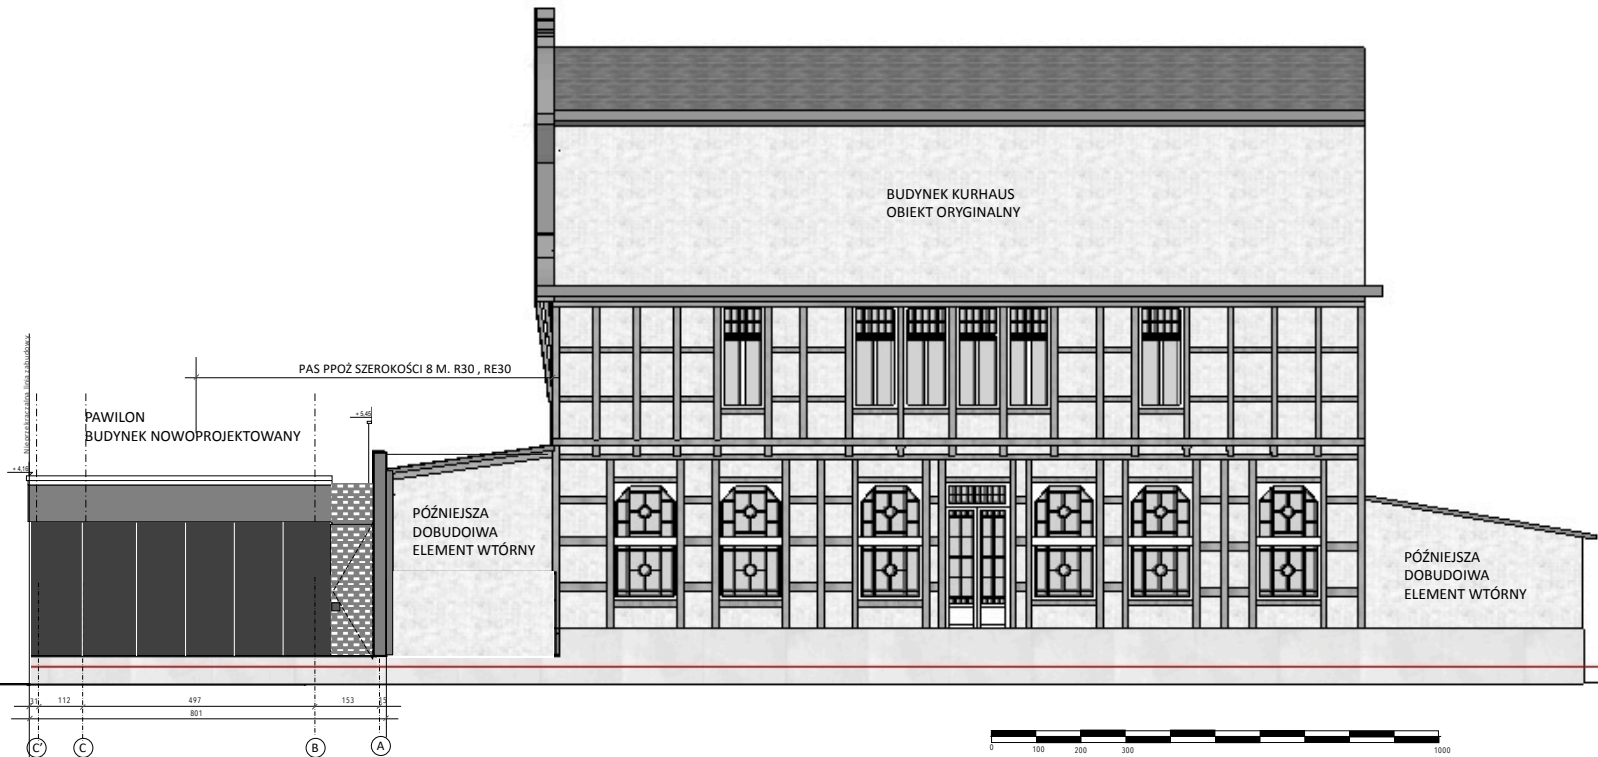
Nieprzekraczalna linia zabudowy

PAS PPOŻ SZEROKOŚCI 8 M. R30 , RE30

PAWILON
BUDYNEK NOWOPROJEKTOWANY

+ 4,18

+ 5,45

BUDYNEK KURHAUS
OBIEKT ORYGINALNY

PÓŹNIEJSZA
DOBUDOIWA
ELEMENT WTÓRNY

PÓŹNIEJSZA
DOBUDOIWA
ELEMENT WTÓRNY

112
497
153
801

C'
C
B
A

0
100
200
300
1000